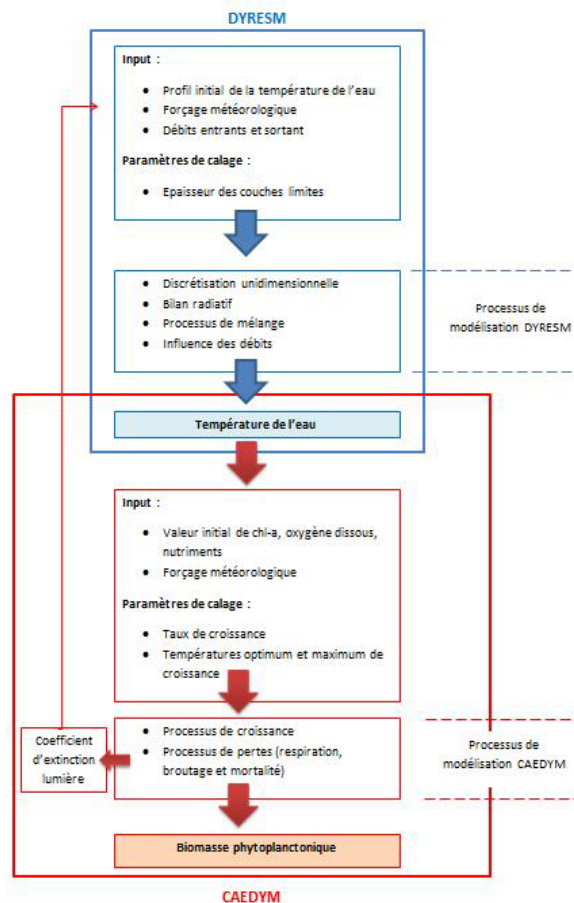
DYRESM

Input :

- Profil initial de la température de l'eau
- Forçage météorologique
- Débits entrants et sortant

Paramètres de calage :

- Epaisseur des couches limites

- Discrétisation unidimensionnelle
- Bilan radiatif
- Processus de mélange
- Influence des débits

Processus de modélisation DYRESM

Température de l'eau

Input :

- Valeur initial de chl-a, oxygène dissous, nutriments
- Forçage météorologique

Paramètres de calage :

- Taux de croissance
- Températures optimum et maximum de croissance

- Processus de croissance
- Processus de pertes (respiration, broutage et mortalité)

Coefficient d'extinction lumière

Processus de modélisation CAEDYM

Biomasse phytoplanctonique

CAEDYM